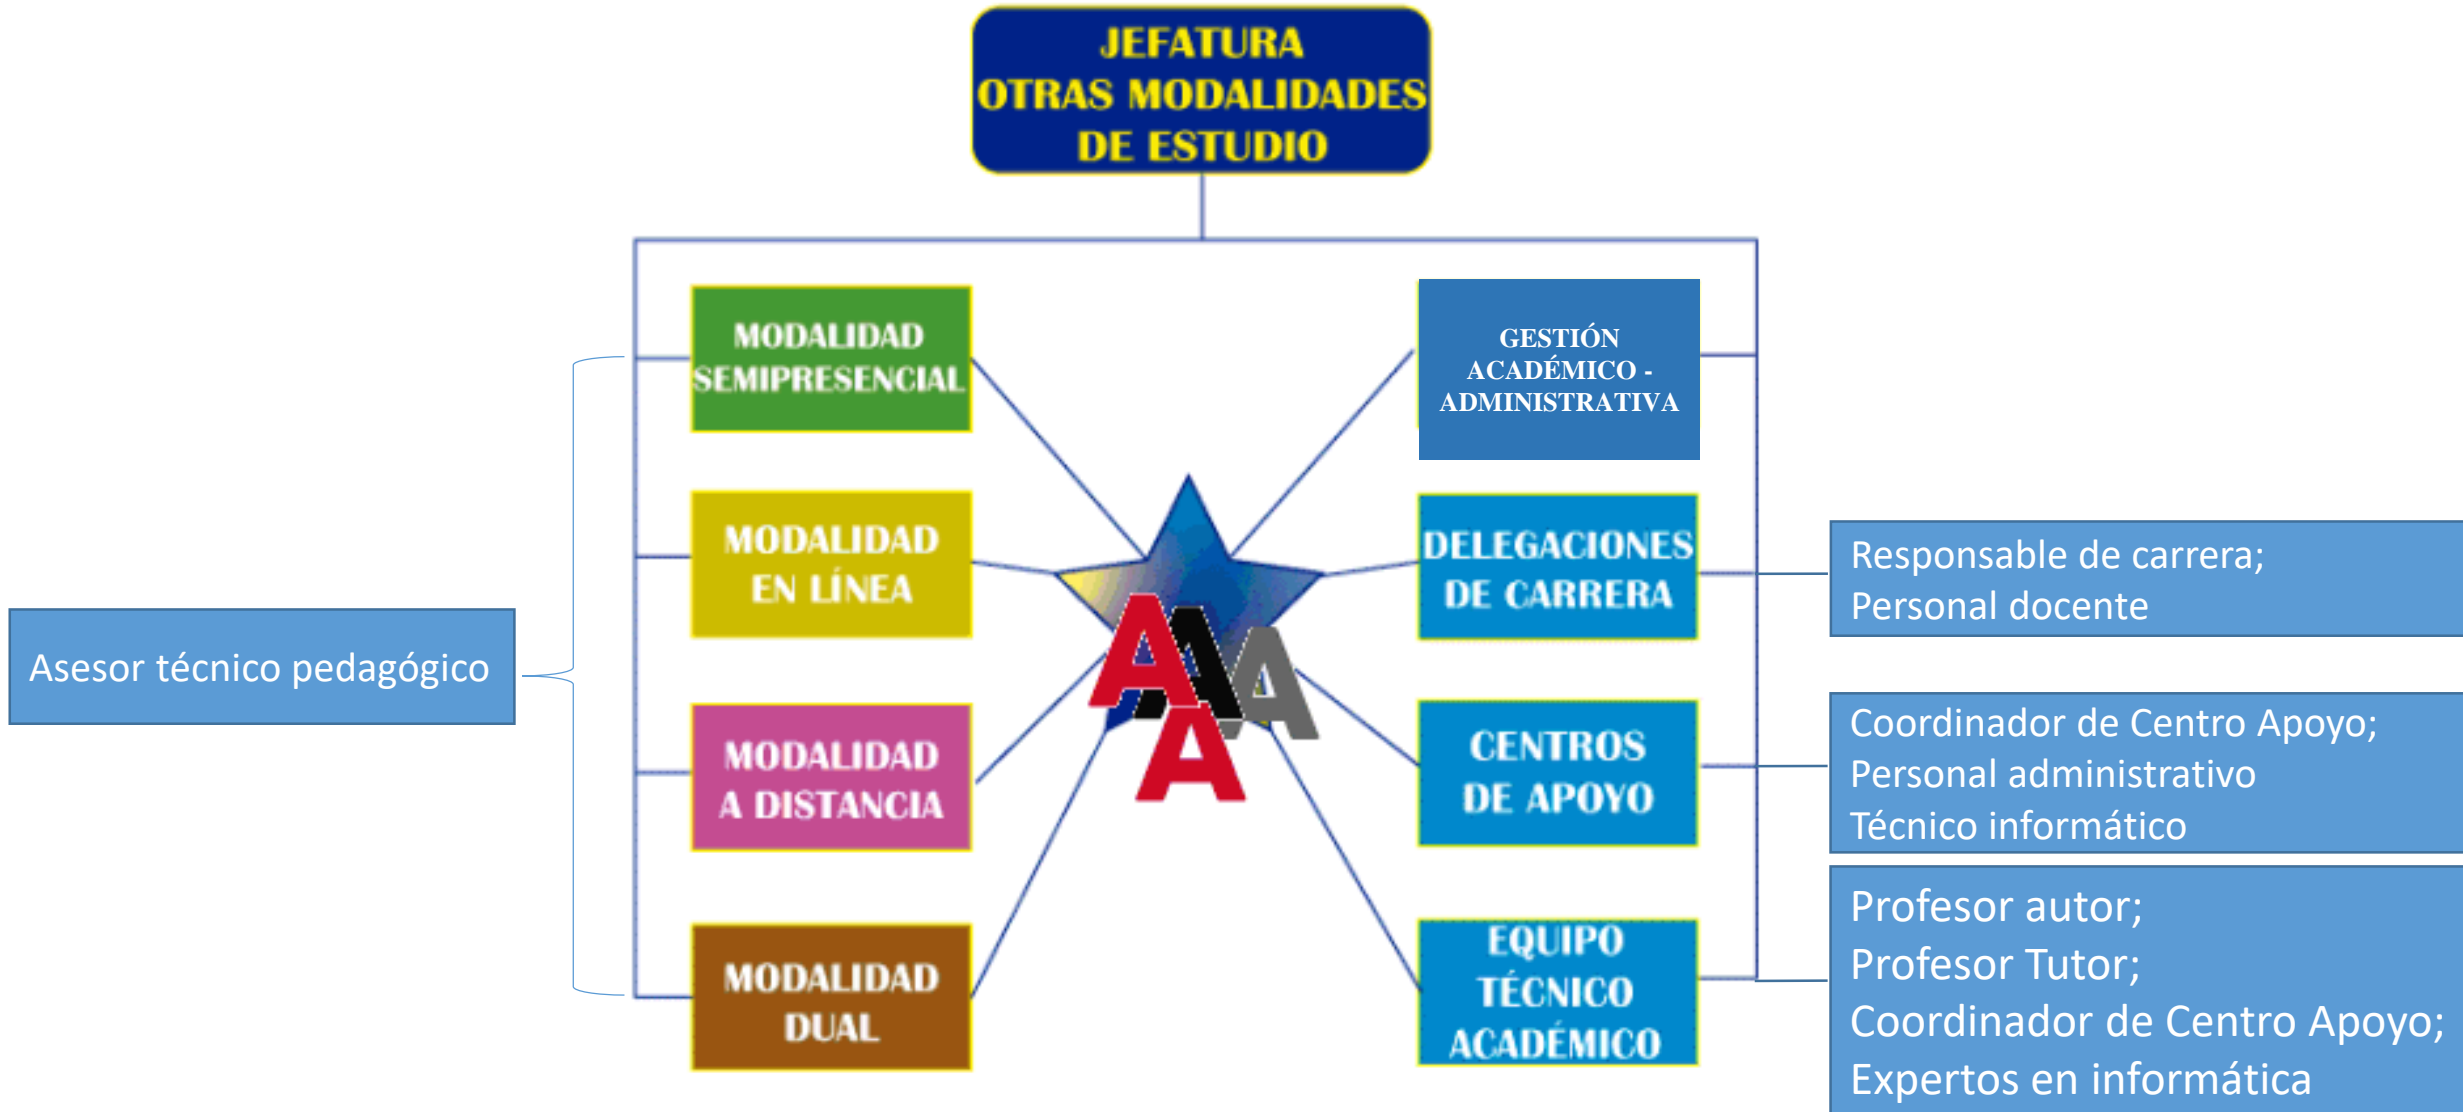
JEFATURA
OTRAS MODALIDADES
DE ESTUDIO

Asesor técnico pedagógico

MODALIDAD SEMIPRESENCIAL

MODALIDAD EN LÍNEA

MODALIDAD A DISTANCIA

MODALIDAD DUAL

AAAA

GESTIÓN ACADÉMICO - ADMINISTRATIVA

DELEGACIONES DE CARRERA

CENTROS DE APOYO

EQUIPO TÉCNICO ACADÉMICO

Responsable de carrera;
Personal docente

Coordinador de Centro Apoyo;
Personal administrativo
Técnico informático

Profesor autor;
Profesor Tutor;
Coordinador de Centro Apoyo;
Expertos en informática